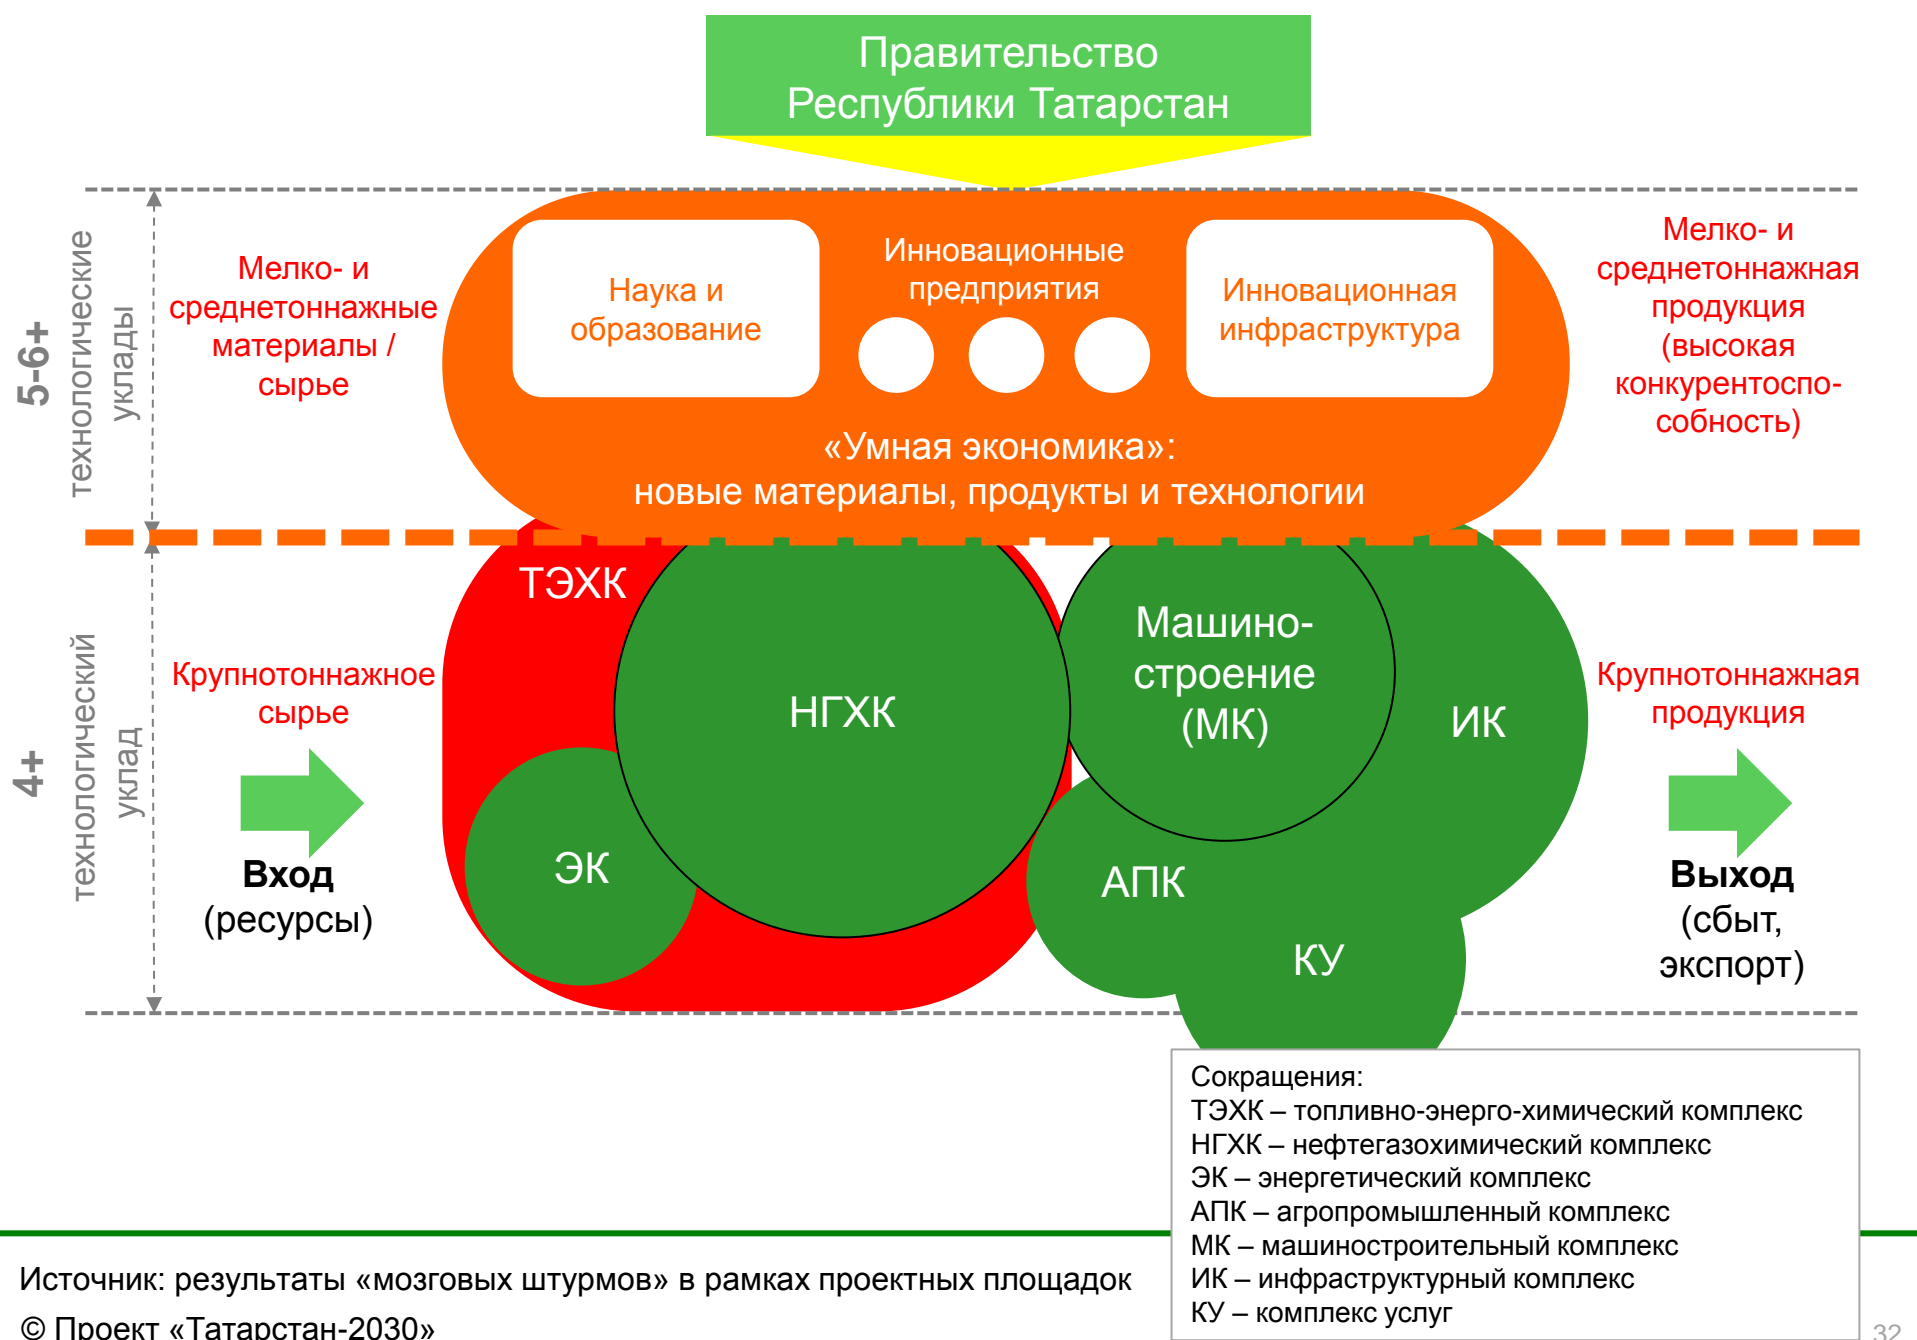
Правительство Республики Татарстан

5-6+ технологические уклады

Мелко- и среднетоннажные материалы / сырье

Наука и образование

Инновационные предприятия

Инновационная инфраструктура

«Умная экономика»: новые материалы, продукты и технологии

Мелко- и среднетоннажная продукция (высокая конкурентоспособность)

4+ технологический уклад

Крупнотоннажное сырье

Вход (ресурсы)

ТЭХК

НГХК

ЭК

Машиностроение (МК)

ИК

АПК

КУ

Крупнотоннажная продукция

Выход (сбыт, экспорт)

Сокращения:
ТЭХК – топливно-энерго-химический комплекс
НГХК – нефтегазохимический комплекс
ЭК – энергетический комплекс
АПК – агропромышленный комплекс
МК – машиностроительный комплекс
ИК – инфраструктурный комплекс
КУ – комплекс услуг

Источник: результаты «мозговых штурмов» в рамках проектных площадок
© Проект «Татарстан-2030»

32